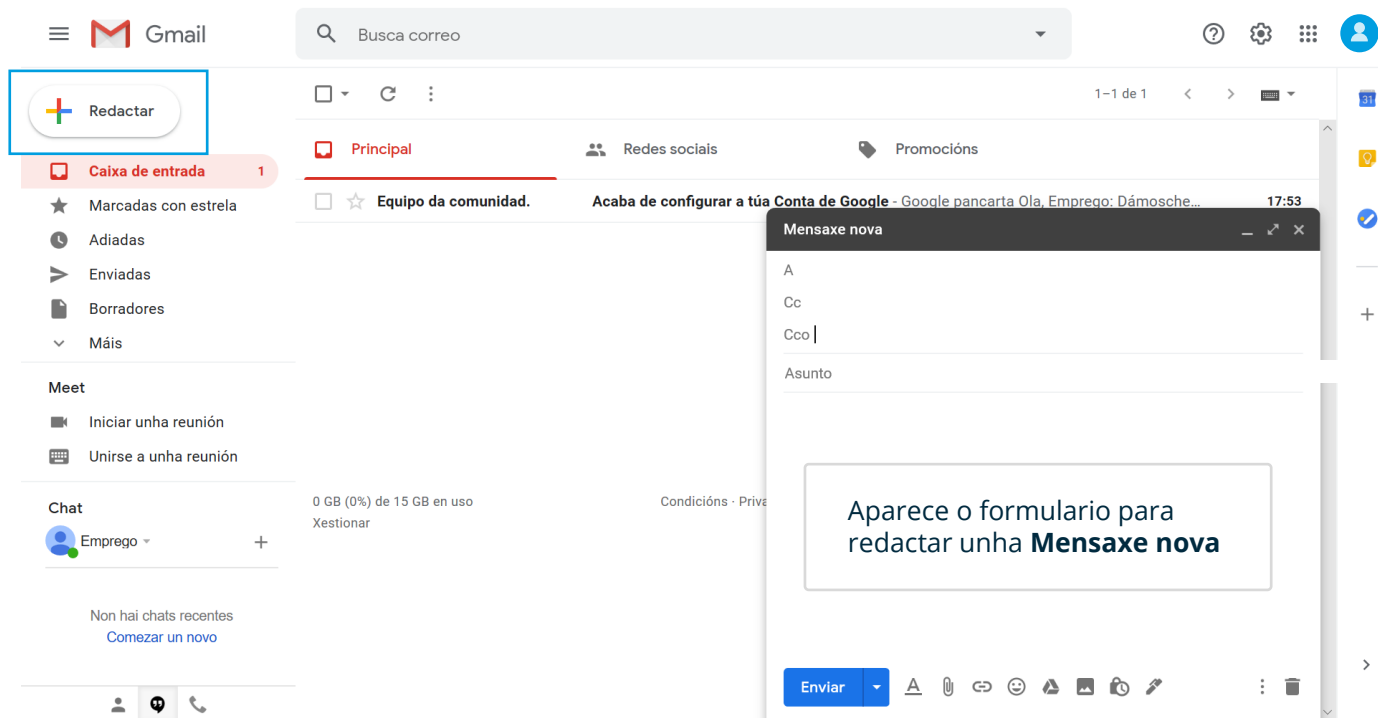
Gmail

Busca correo

Redactar

Caixa de entrada 1

Marcadas con estrela

Adiadas

Enviadas

Borradores

Máis

Meet

Iniciar unha reunión

Unirse a unha reunión

Chat

Emprego

Non hai chats recentes
Comezar un novo

1–1 de 1

Principal

Redes sociais

Promocións

Equipo da comunidad. Acaba de configurar a túa Conta de Google - Google pancarta Ola, Emprego: Dámosche... 17:53

0 GB (0%) de 15 GB en uso
Xestionar

Condicións · Priva

31

Mensaxe nova

A

Cc

Cco

Asunto

Aparece o formulario para redactar unha **Mensaxe nova**

Enviar